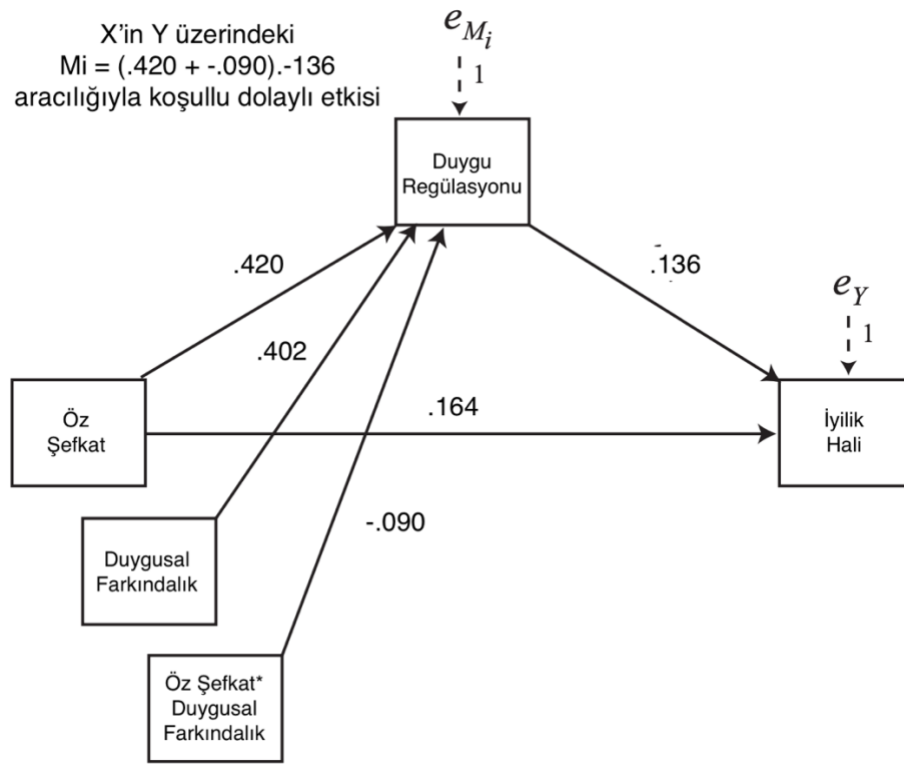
X'in Y üzerindeki
Mi = (.420 + -.090).-136
aracılığıyla koşullu dolaylı etkisi

$e_{M_i}$

1

Duygu
Regülasyonu

.420

-.136

$e_Y$

1

.402

Öz
Şefkat

.164

İyilik
Hali

-.090

Duygusal
Farkındalık

Öz Şefkat*
Duygusal
Farkındalık